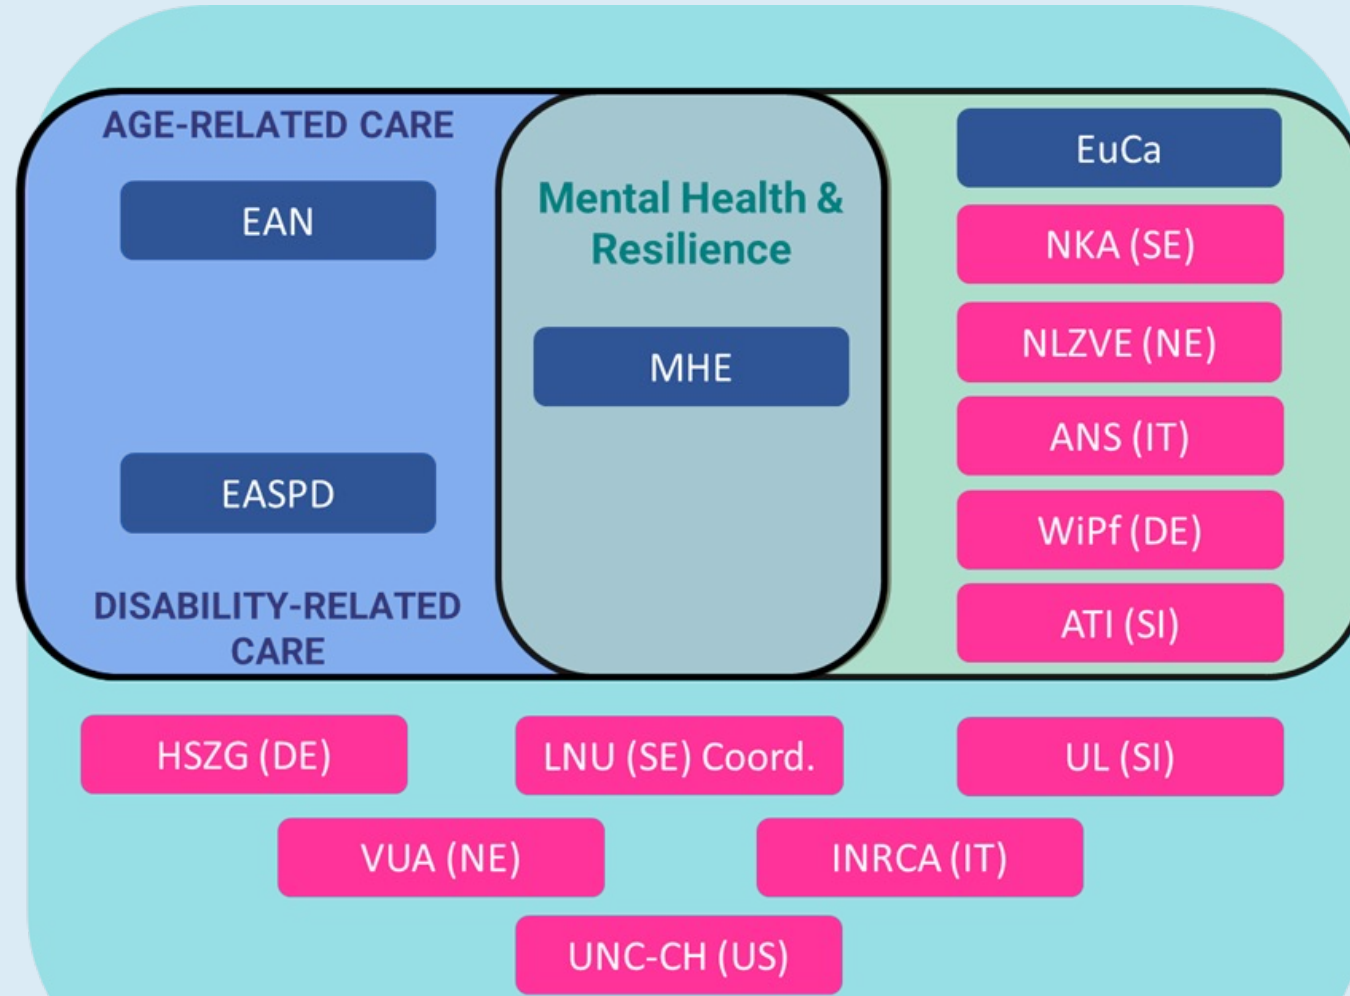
AGE-RELATED CARE

EAN

EASPD

DISABILITY-RELATED CARE

Mental Health & Resilience

MHE

EuCa

NKA (SE)

NLZVE (NE)

ANS (IT)

WiPf (DE)

ATI (SI)

HSZG (DE)

LNU (SE) Coord.

UL (SI)

VUA (NE)

INRCA (IT)

UNC-CH (US)